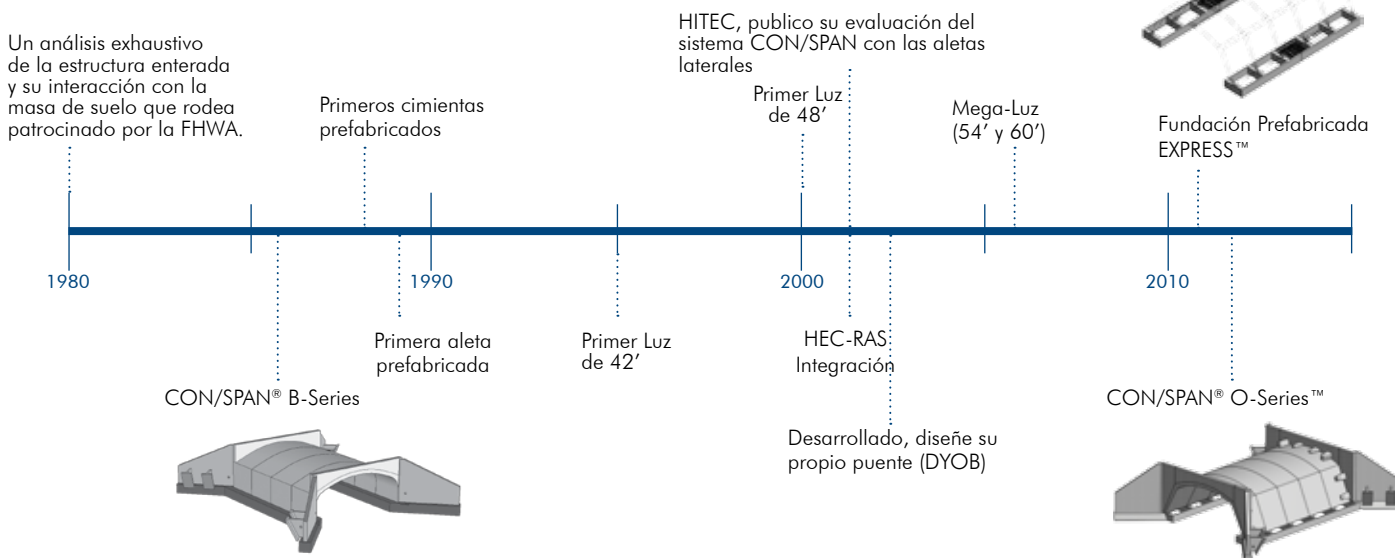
Un análisis exhaustivo de la estructura enterada y su interacción con la masa de suelo que rodea patrocinado por la FHWA.

Primeros cimientas prefabricados

HITEC, publico su evaluación del sistema CON/SPAN con las aletas laterales

Primer Luz de 48′

Mega-Luz (54′ y 60′)

Fundación Prefabricada EXPRESS™

1980

1990

2000

2010

CON/SPAN® B-Series

Primera aleta prefabricada

Primer Luz de 42′

HEC-RAS Integración

Desarrollado, diseñe su propio puente (DYOB)

CON/SPAN® O-Series™